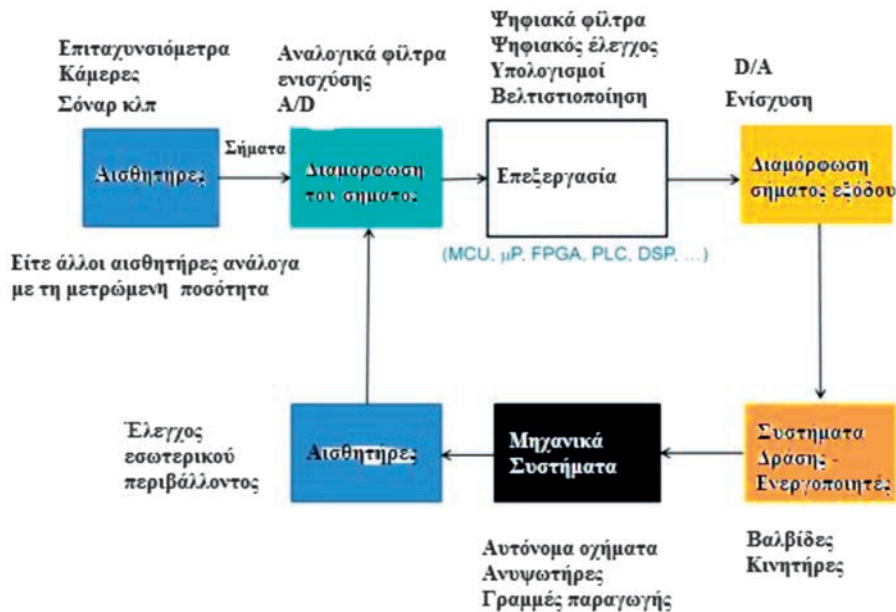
Επιταχυνσιόμετρα
Κάμερες
Σόναρ κλπ

Αναλογικά φίλτρα
ενισχύσης
A/D

Ψηφιακά φίλτρα
Ψηφιακός έλεγχος
Υπολογισμοί
Βελτιστιοποίηση

D/A
Ενίσχυση

Αισθητήρες

Σήματα

Διαμορφωση
του σηματος

Επεξεργασία

Διαμόρφωση
σήματος εξόδου

(MCU, μP, FPGA, PLC, DSP, ...)

Είτε άλλοι αισθητήρες ανάλογα
με τη μετρώμενη ποσότητα

Έλεγχος
εσωτερικού
περιβάλλοντος

Αισθητήρες

Μηχανικά
Συστήματα

Συστηματα
Δράσης -
Ενεργοποιητές

Βαλβίδες
Κινητήρες

Αυτόνομα οχήματα
Ανυψωτήρες
Γραμμές παραγωγής